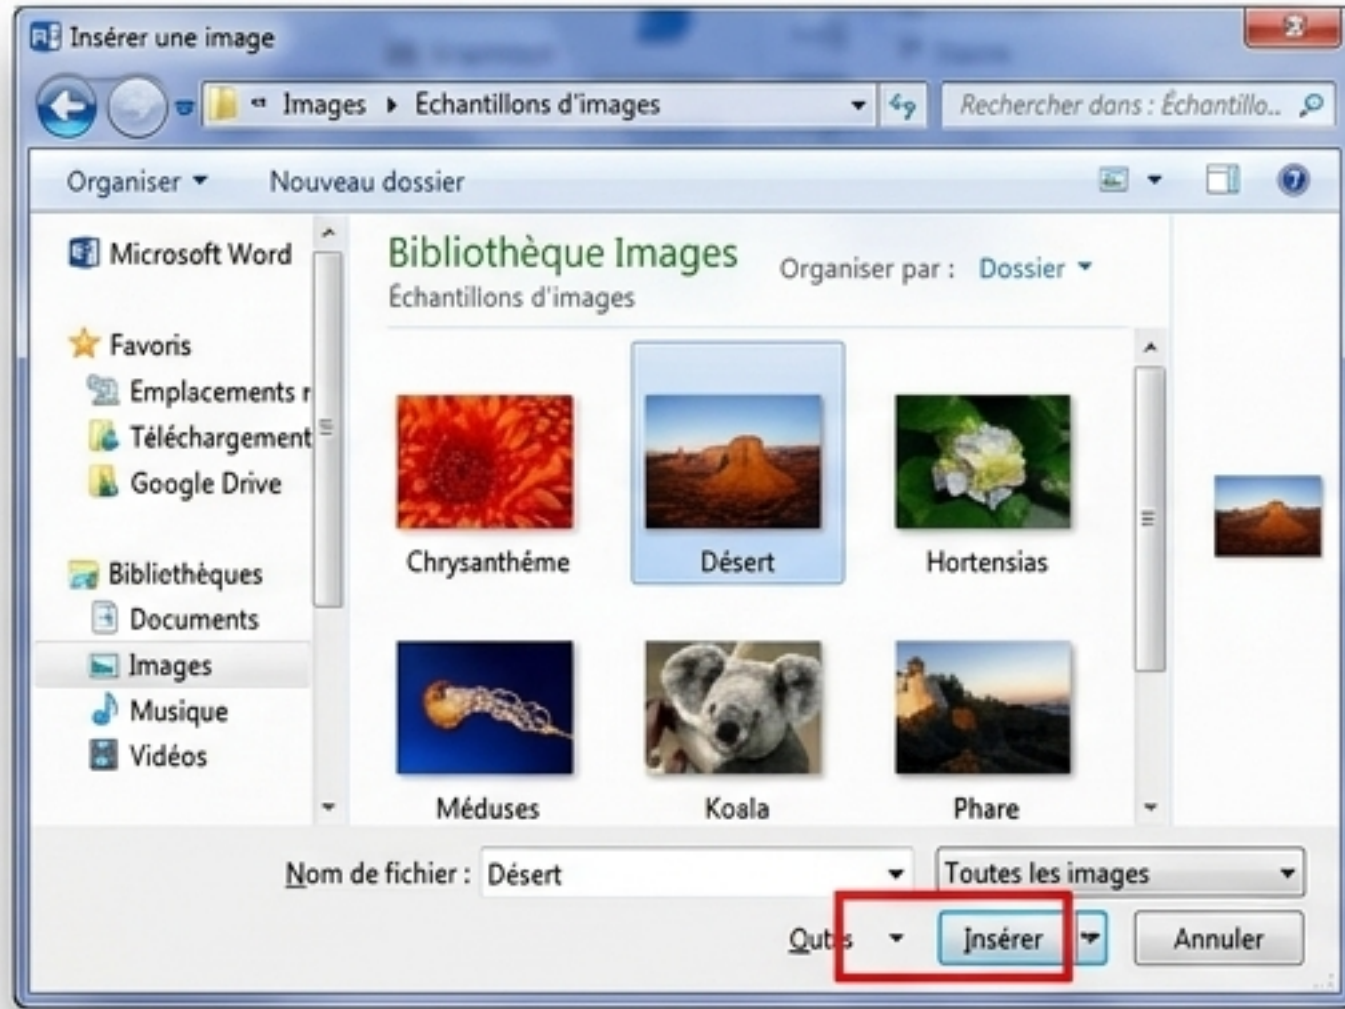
Insérer une image

« Images ▸ Echantillons d'images

Rechercher dans : Échantillo...

Organiser ▾ Nouveau dossier

Microsoft Word

Favoris
Emplacements r
Téléchargement
Google Drive

Bibliothèques
Documents
Images
Musique
Vidéos

Bibliothèque Images
Échantillons d'images

Organiser par : Dossier ▾

Chrysanthéme
Désert
Hortensias
Méduses
Koala
Phare

Nom de fichier : Désert

Toutes les images

Outils ▾ Insérer Annuler